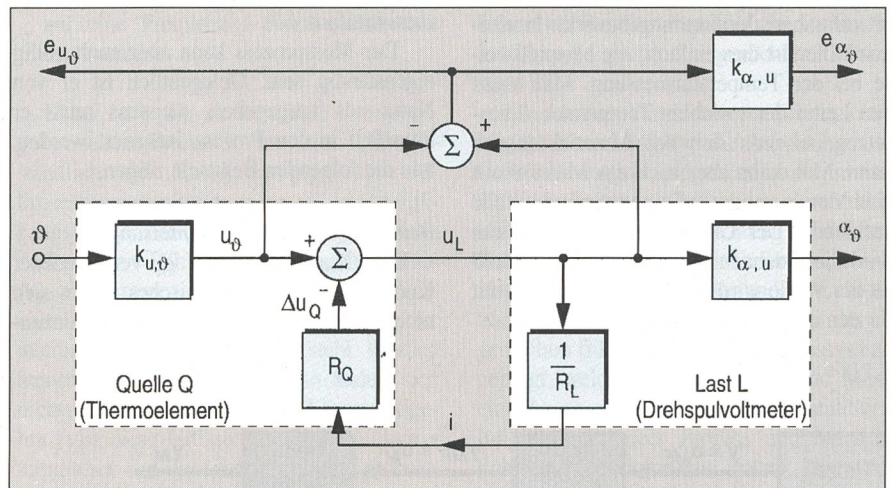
$e_{u_\vartheta}$

$e_{\alpha_\vartheta}$

$k_{\alpha,u}$

$-$

$\Sigma$

$+$

$\vartheta$

$k_{u,\vartheta}$

$u_\vartheta$

$+$

$\Sigma$

$u_L$

$k_{\alpha,u}$

$\alpha_\vartheta$

$\Delta u_Q$ $-$

$R_Q$

$\frac{1}{R_L}$

Quelle Q (Thermoelement)

Last L (Drehspulvoltmeter)

i